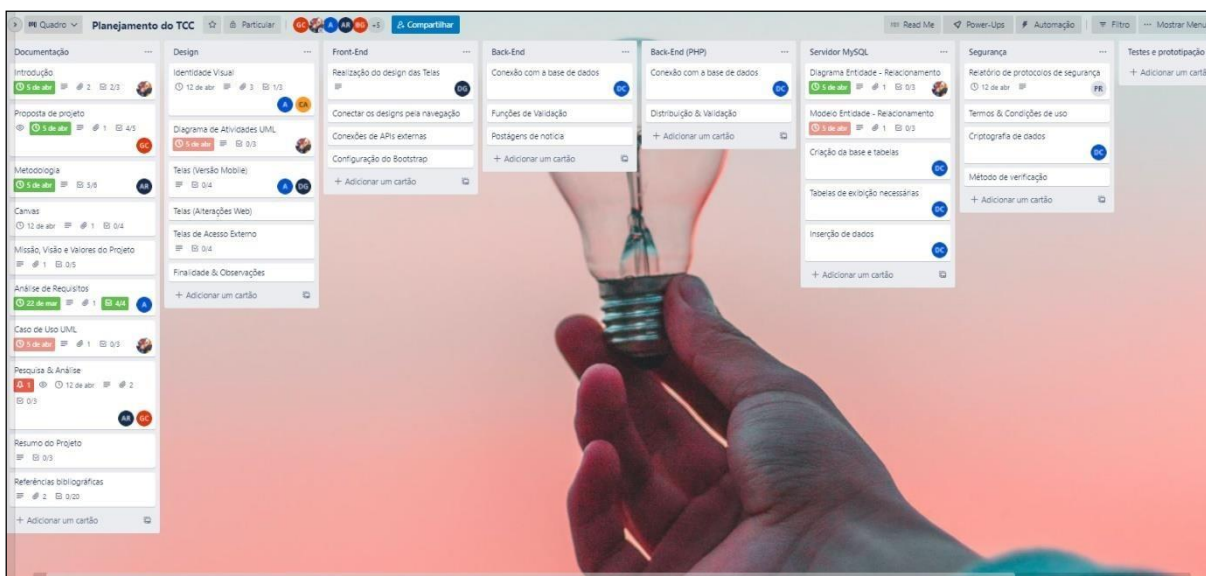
Quadro Planejamento do TCC Particular GC A AR DG +1 Compartilhar Read Me Power-Ups Automação Filtro ··· Mostrar Menu

Documentação ···
Introdução
5 de abr 2 2/3
Proposta de projeto
5 de abr 1 4/5 GC
Metodologia
5 de abr 5/6 AR
Canvas
12 de abr 1 0/4
Missão, Visão e Valores do Projeto
1 0/5
Análise de Requisitos
22 de mar 1 4/4 A
Caso de Uso UML
5 de abr 1 0/5
Pesquisa & Análise
1 12 de abr 2
0/3
AR GC
Resumo do Projeto
0/3
Referências bibliográficas
2 0/20
+ Adicionar um cartão

Design ···
Identidade Visual
12 de abr 3 1/3
A CA
Diagrama de Atividades UML
5 de abr 0/3
Telas (Versão Mobile)
0/4
A DG
Telas (Alterações Web)
Telas de Acesso Externo
0/4
Finalidade & Observações
+ Adicionar um cartão

Front-End ···
Realização do design das Telas
DG
Conectar os designs pela navegação
Conexões de APIs externas
Configuração do Bootstrap
+ Adicionar um cartão

Back-End ···
Conexão com a base de dados
DC
Funções de Validação
Postagens de notícia
+ Adicionar um cartão

Back-End (PHP) ···
Conexão com a base de dados
DC
Distribuição & Validação
+ Adicionar um cartão

Servidor MySQL ···
Diagrama Entidade - Relacionamento
5 de abr 1 0/3
Modelo Entidade - Relacionamento
5 de abr 1 0/3
Criação da base e tabelas
DC
Tabelas de exibição necessárias
DC
Inserção de dados
DC
+ Adicionar um cartão

Segurança ···
Relatório de protocolos de segurança
12 de abr FR
Termos & Condições de uso
Criptografia de dados
DC
Método de verificação
+ Adicionar um cartão

Testes e prototipação
+ Adicionar um cartã